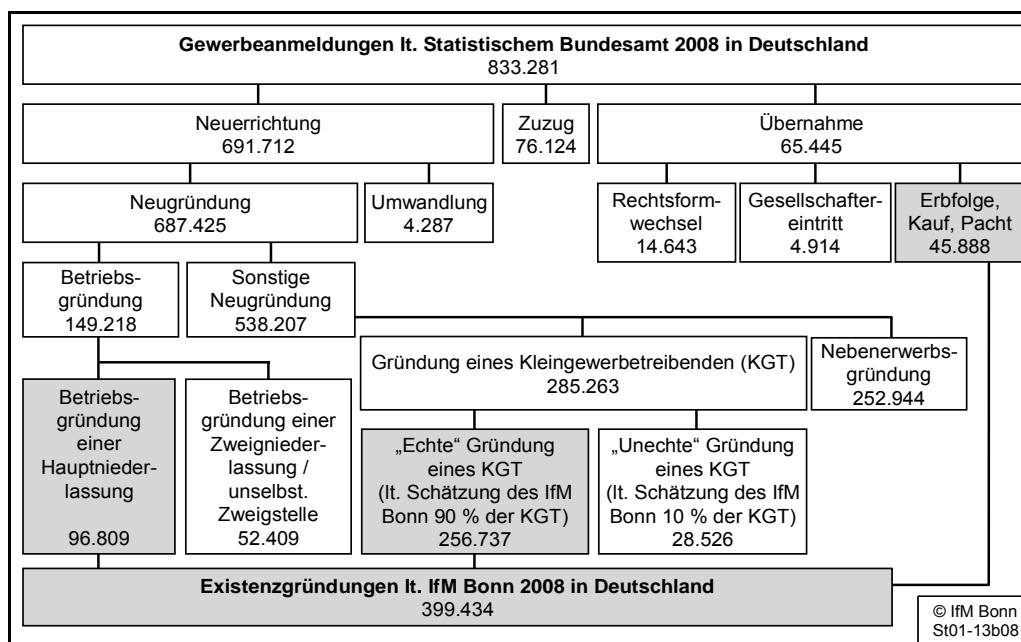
Gewerbeanmeldungen lt. Statistischem Bundesamt 2008 in Deutschland
833.281

Neuerrichtung
691.712

Zuzug
76.124

Übernahme
65.445

Neugründung
687.425

Umwandlung
4.287

Rechtsformwechsel
14.643

Gesellschaftereintritt
4.914

Erbfolge, Kauf, Pacht
45.888

Betriebsgründung
149.218

Sonstige Neugründung
538.207

Gründung eines Kleingewerbetreibenden (KGT)
285.263

Nebenerwerbsgründung
252.944

Betriebsgründung einer Hauptniederlassung
96.809

Betriebsgründung einer Zweigniederlassung / unselbst. Zweigstelle
52.409

„Echte“ Gründung eines KGT (lt. Schätzung des IfM Bonn 90 % der KGT)
256.737

„Unechte“ Gründung eines KGT (lt. Schätzung des IfM Bonn 10 % der KGT)
28.526

Existenzgründungen lt. IfM Bonn 2008 in Deutschland
399.434

© IfM Bonn
St01-13b08